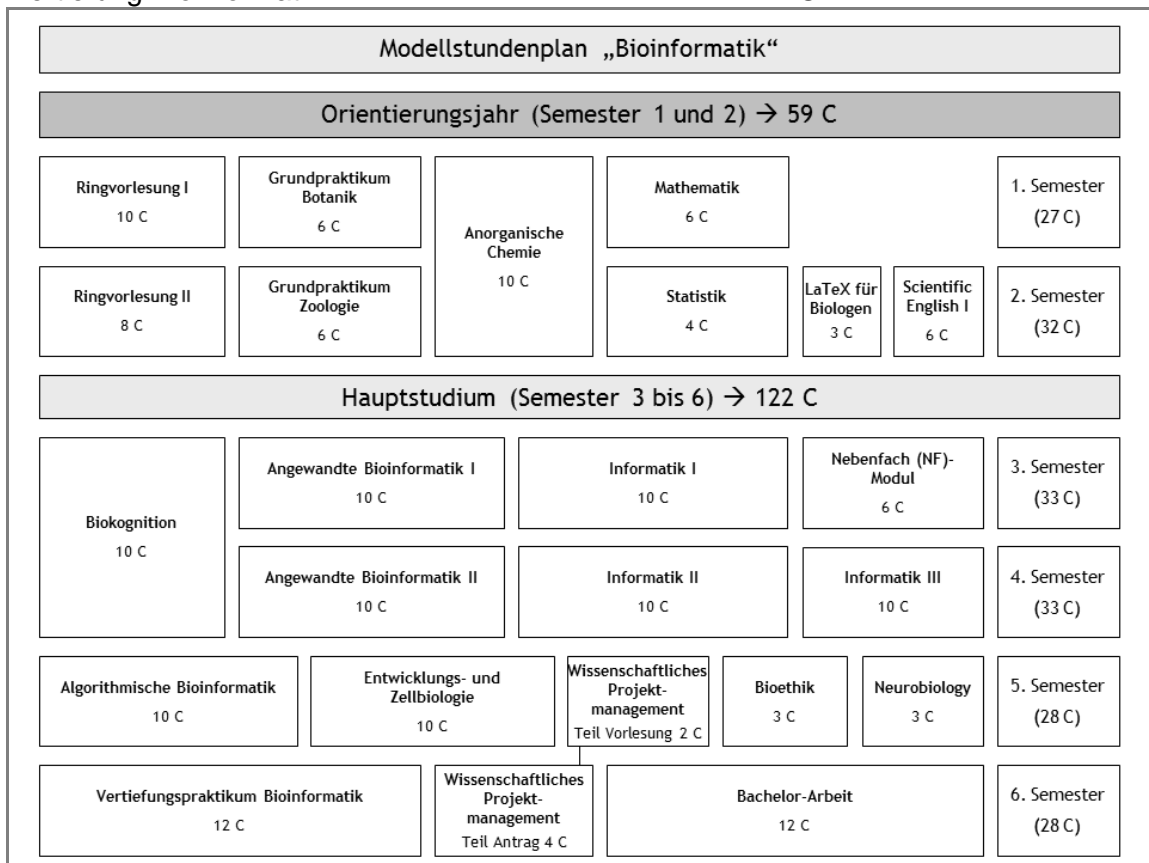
Modellstundenplan „Bioinformatik“

Orientierungsjahr (Semester 1 und 2) → 59 C

Ringvorlesung I
10 C

Grundpraktikum Botanik
6 C

Anorganische Chemie
10 C

Mathematik
6 C

1. Semester
(27 C)

Ringvorlesung II
8 C

Grundpraktikum Zoologie
6 C

Statistik
4 C

LaTeX für Biologen
3 C

Scientific English I
6 C

2. Semester
(32 C)

Hauptstudium (Semester 3 bis 6) → 122 C

Biokognition
10 C

Angewandte Bioinformatik I
10 C

Informatik I
10 C

Nebenfach (NF)-Modul
6 C

3. Semester
(33 C)

Angewandte Bioinformatik II
10 C

Informatik II
10 C

Informatik III
10 C

4. Semester
(33 C)

Algorithmische Bioinformatik
10 C

Entwicklungs- und Zellbiologie
10 C

Wissenschaftliches Projektmanagement
Teil Vorlesung 2 C

Bioethik
3 C

Neurobiology
3 C

5. Semester
(28 C)

Vertiefungspraktikum Bioinformatik
12 C

Wissenschaftliches Projektmanagement
Teil Antrag 4 C

Bachelor-Arbeit
12 C

6. Semester
(28 C)